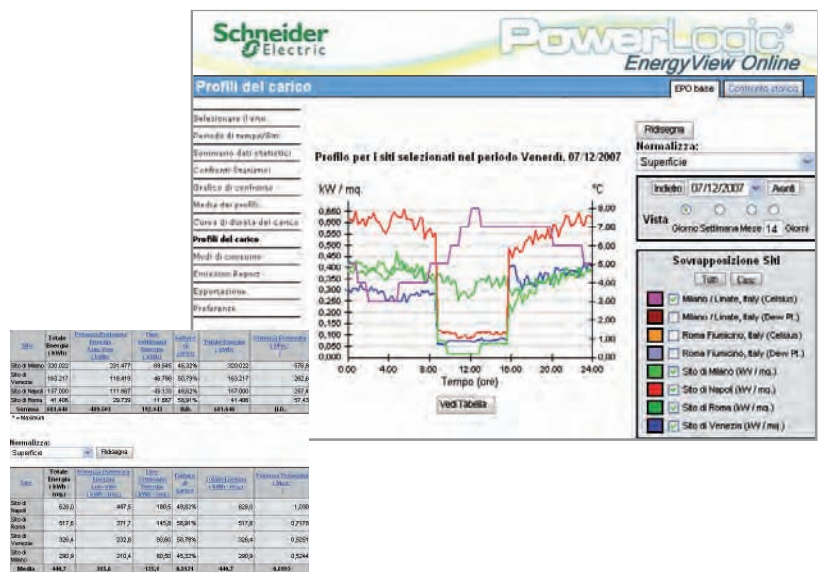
Schneider Electric

PowerLogic®
EnergyView Online

Profili del carico

EPO base | Confronto storico

Selezionare il sito
Periodo di tempo/Dim
Sommario dati statistici
Confronti finanziari
Grafico di confronto
Media dei profili
Curva di durata del carico
Profili del carico
Modi di consumo
Emissioni Report
Esportazione
Preferenze

Ridisegna
Normalizza:
Superficie

Profilo per i siti selezionati nel periodo Venerdì, 07/12/2007

kW / mq.
°C

0,650
0,600
0,550
0,500
0,450
0,400
0,350
0,300
0,250
0,200
0,150
0,100
0,050
0,000

8,00
7,00
6,00
5,00
4,00
3,00
2,00
1,00
0,00

0:00 4:00 8:00 12:00 16:00 20:00 24:00
Tempo (ore)

Vedi Tabella

Indietro 07/12/2007 Avanti
Vista
Giorno Settimana Mese 14 Giorni

Sovrapposizione Siti
Tutti Canc.
Milano / Linate, Italy (Celsius)
Milano / Linate, Italy (Dew Pt.)
Roma Fiumicino, Italy (Celsius)
Roma Fiumicino, Italy (Dew Pt.)
Sito di Milano (kW / mq.)
Sito di Napoli (kW / mq.)
Sito di Roma (kW / mq.)
Sito di Venezia (kW / mq.)

| Sito | Totale Energia (kWh) | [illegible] | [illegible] | Fattore di carico | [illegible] | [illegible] |
|---|---|---|---|---|---|---|
| Sito di Milano | 320.022 | 281.477 | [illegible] | 45,32% | 320.022 | 576,8 |
| Sito di Venezia | 163.217 | 116.419 | 46.766 | 50,79% | 163.217 | 262,6 |
| Sito di Napoli | 157.000 | 111.667 | 45.130 | 49,82% | 157.000 | 257,4 |
| Sito di Roma | 41.406 | 29.739 | 11.667 | 58,91% | 41.406 | 57,43 |
| Somma | 681.646 | 489.541 | 192.141 | N/A | 681.646 | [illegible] |

* = Massimo

Normalizza:
Superficie
Ridisegna

| Sito | Totale Energia (kWh/mq) | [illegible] | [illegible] | Fattore di carico | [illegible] | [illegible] |
|---|---|---|---|---|---|---|
| Sito di Napoli | 628,0 | 447,6 | 180,5 | 49,82% | 628,0 | 1,050 |
| Sito di Roma | 517,6 | 371,7 | 145,8 | 58,91% | 517,6 | 0,7178 |
| Sito di Venezia | 326,4 | 232,8 | 93,50 | 50,79% | 326,4 | 0,5251 |
| Sito di Milano | 290,9 | 210,4 | 80,50 | 45,32% | 290,9 | 0,5244 |
| Media | 440,7 | 315,6 | 125,1 | 0,5121 | 440,7 | 0,7053 |